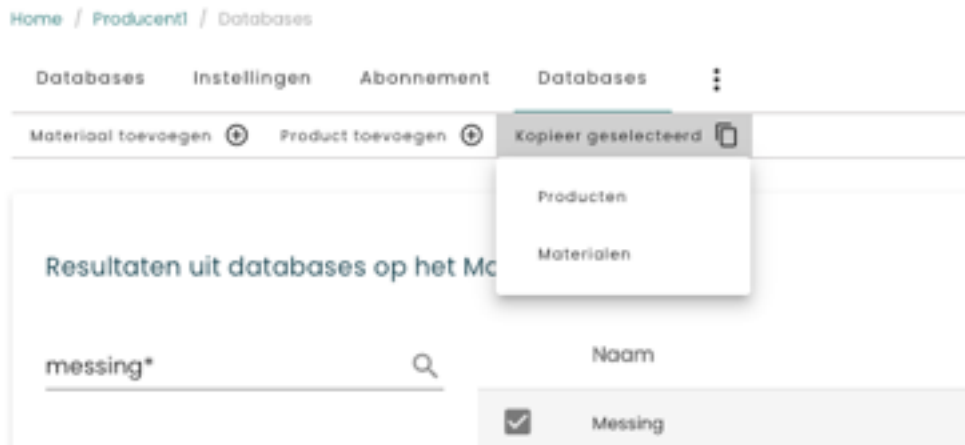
Home / Producent1 / Databases

Databases Instellingen Abonnement Databases

Materiaal toevoegen Product toevoegen Kopieer geselecteerd

Producten

Materialen

Resultaten uit databases op het Mc

messing*

Naam

Messing